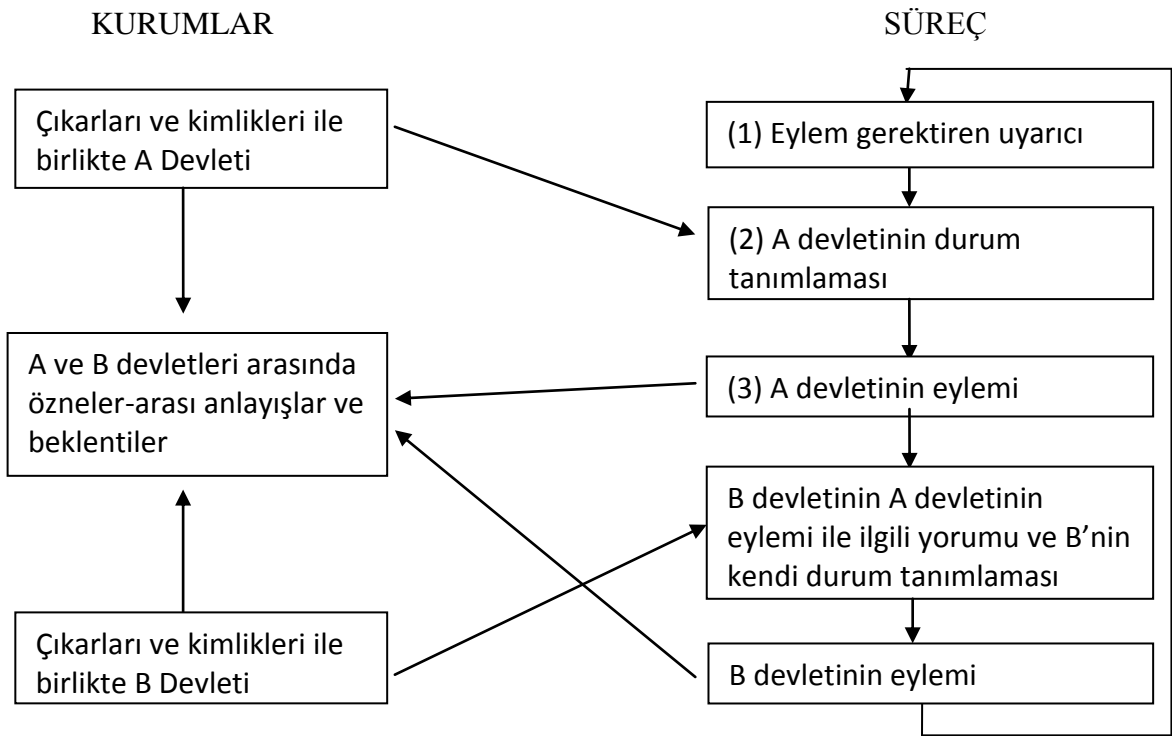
KURUMLAR

SÜREÇ

Çıkarları ve kimlikleri ile birlikte A Devleti

(1) Eylem gerektiren uyarıcı

(2) A devletinin durum tanımlaması

A ve B devletleri arasında özneler-arası anlayışlar ve beklentiler

(3) A devletinin eylemi

B devletinin A devletinin eylemi ile ilgili yorumu ve B'nin kendi durum tanımlaması

Çıkarları ve kimlikleri ile birlikte B Devleti

B devletinin eylemi